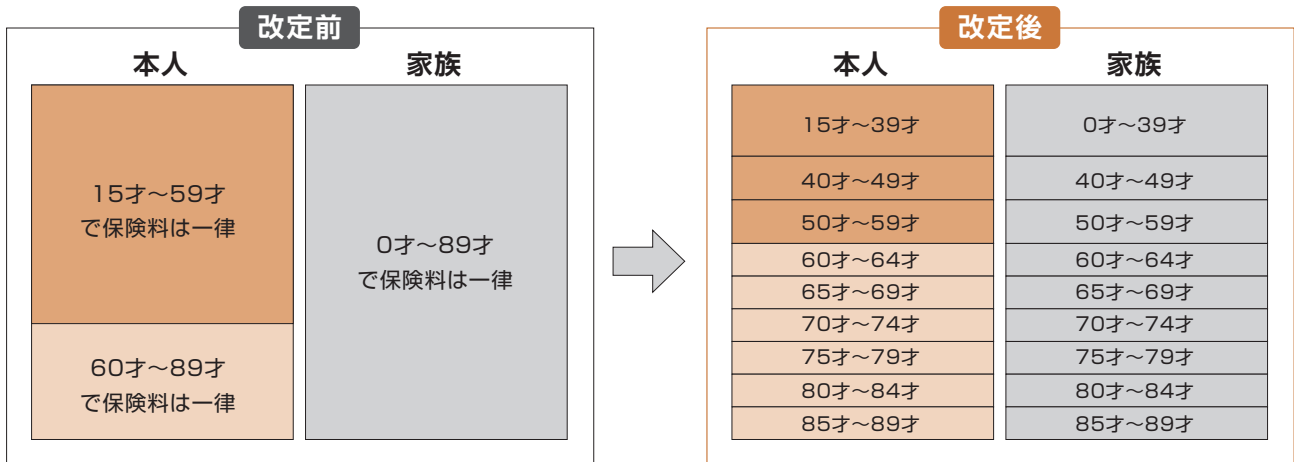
改定前

| 本人 | 家族 |
|---|---|
| 15才～59才 で保険料は一律 | 0才～89才 で保険料は一律 |
| 60才～89才 で保険料は一律 | |

改定後

| 本人 | 家族 |
|---|---|
| 15才～39才 | 0才～39才 |
| 40才～49才 | 40才～49才 |
| 50才～59才 | 50才～59才 |
| 60才～64才 | 60才～64才 |
| 65才～69才 | 65才～69才 |
| 70才～74才 | 70才～74才 |
| 75才～79才 | 75才～79才 |
| 80才～84才 | 80才～84才 |
| 85才～89才 | 85才～89才 |